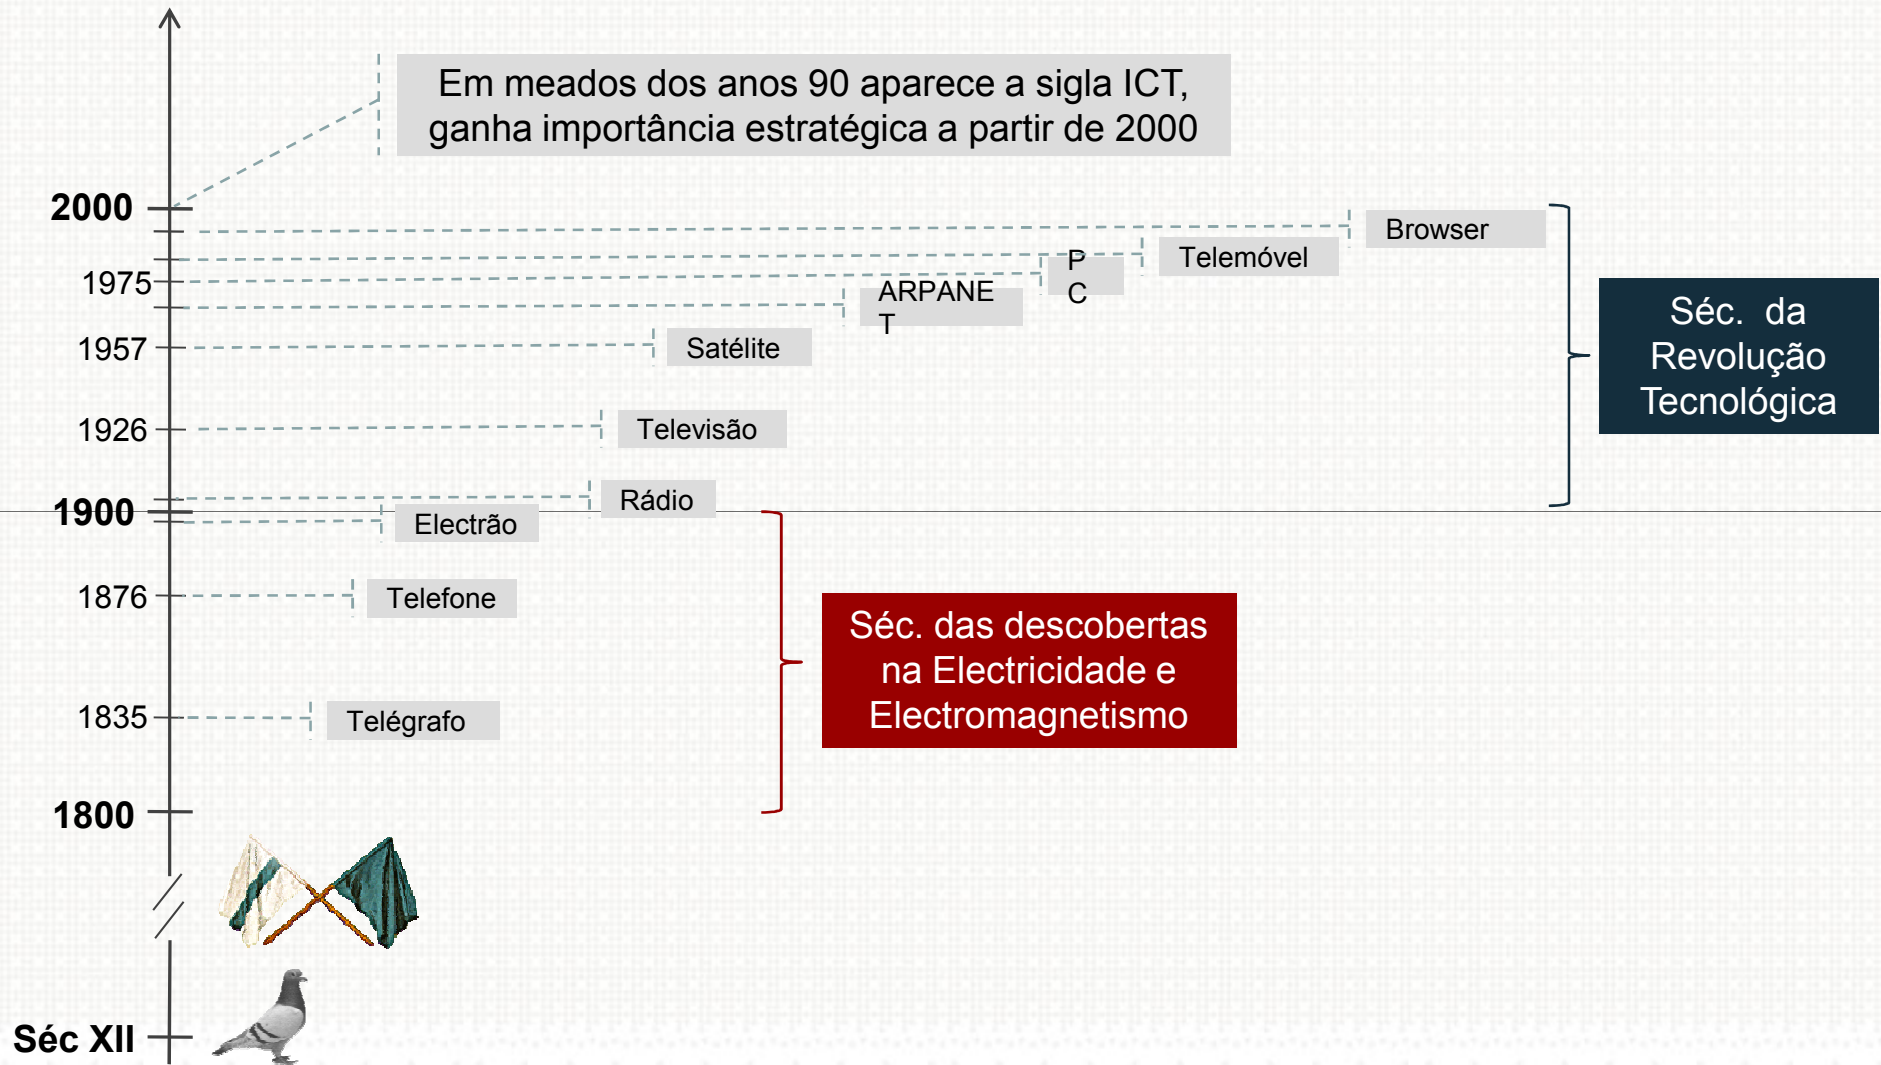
Em meados dos anos 90 aparece a sigla ICT, ganha importância estratégica a partir de 2000

2000

Browser

Telemóvel

P
C

1975

ARPANE
T

1957

Satélite

1926

Televisão

Séc. da Revolução Tecnológica

1900

Rádio

Electrão

1876

Telefone

Séc. das descobertas na Electricidade e Electromagnetismo

1835

Telégrafo

1800

Séc XII